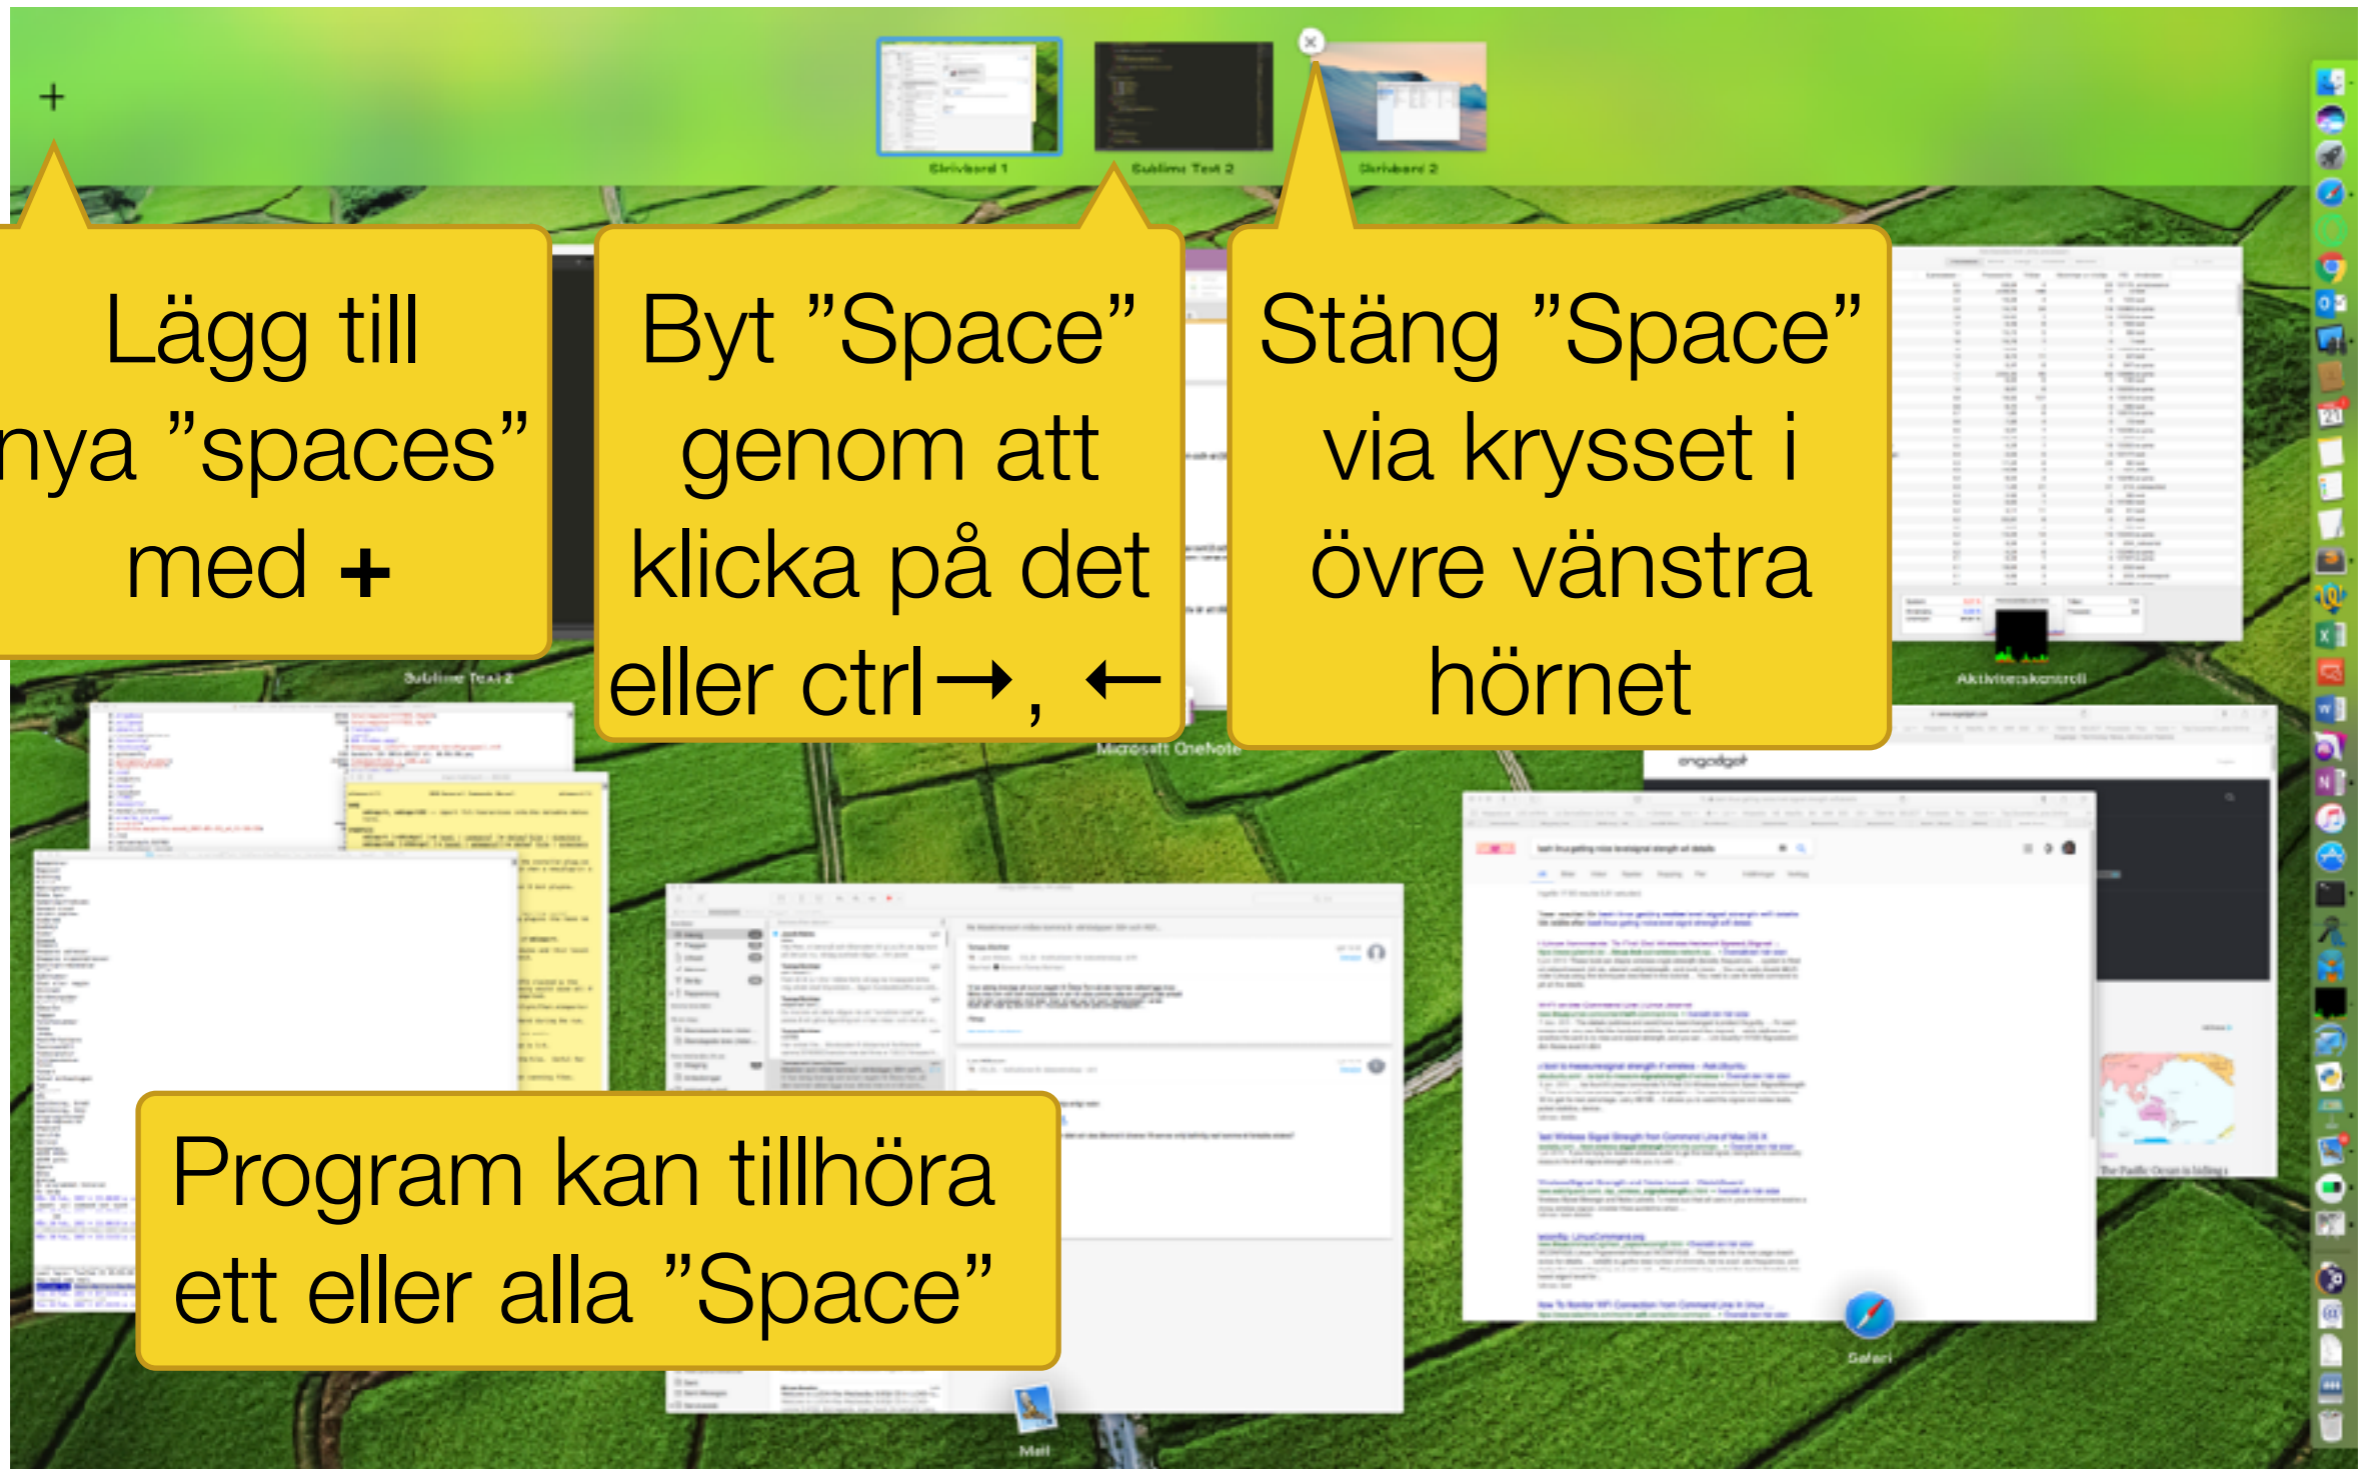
+

Skrivbord 1

Sublime Text 2

Skrivbord 2

Lägg till nya ”spaces” med +

Byt ”Space” genom att klicka på det eller ctrl→, ←

Stäng ”Space” via krysset i övre vänstra hörnet

Sublime Text 2

Microsoft OneNote

Aktivitetskontroll

engadget

Program kan tillhöra ett eller alla ”Space”

Safari

Mail